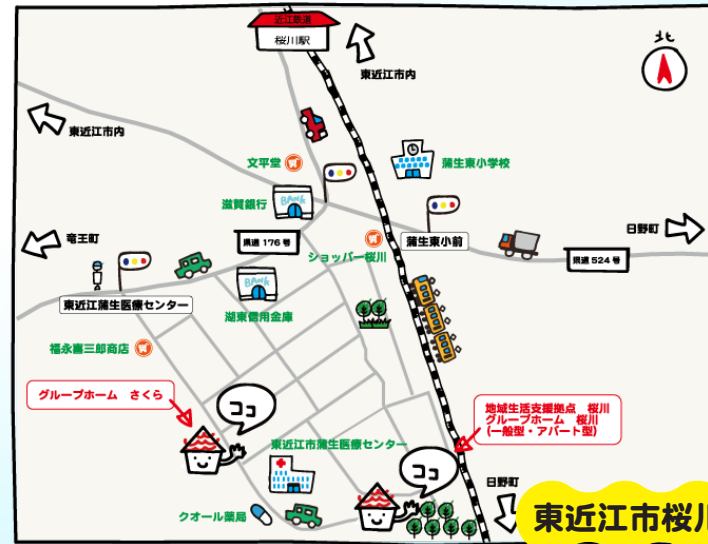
近江鉄道
桜川駅
北
東近江市内
東近江市内
文平堂
蒲生東小学校
滋賀銀行
BANK
日野町
竜王町
県道 176 号
ショッパー桜川
蒲生東小前
県道 524 号
東近江蒲生医療センター
BANK
湖東信用金庫
福永喜三郎商店
グループホーム　さくら
ココ
地域生活支援拠点　桜川
グループホーム　桜川
（一般型・アパート型）
東近江市蒲生医療センター
ココ
日野町
クオール薬局
東近江市桜川